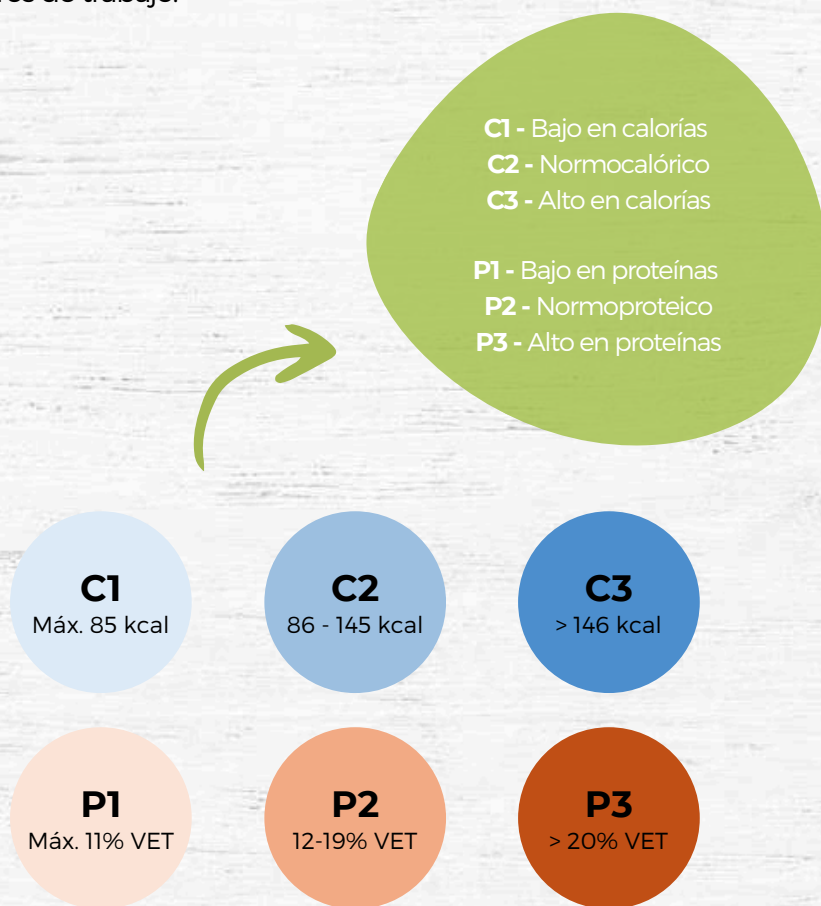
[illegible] de trabajo.

**C1 -** Bajo en calorías
**C2 -** Normocalórico
**C3 -** Alto en calorías

**P1 -** Bajo en proteínas
**P2 -** Normoproteico
**P3 -** Alto en proteínas

**C1**
Máx. 85 kcal

**C2**
86 - 145 kcal

**C3**
> 146 kcal

**P1**
Máx. 11% VET

**P2**
12-19% VET

**P3**
> 20% VET